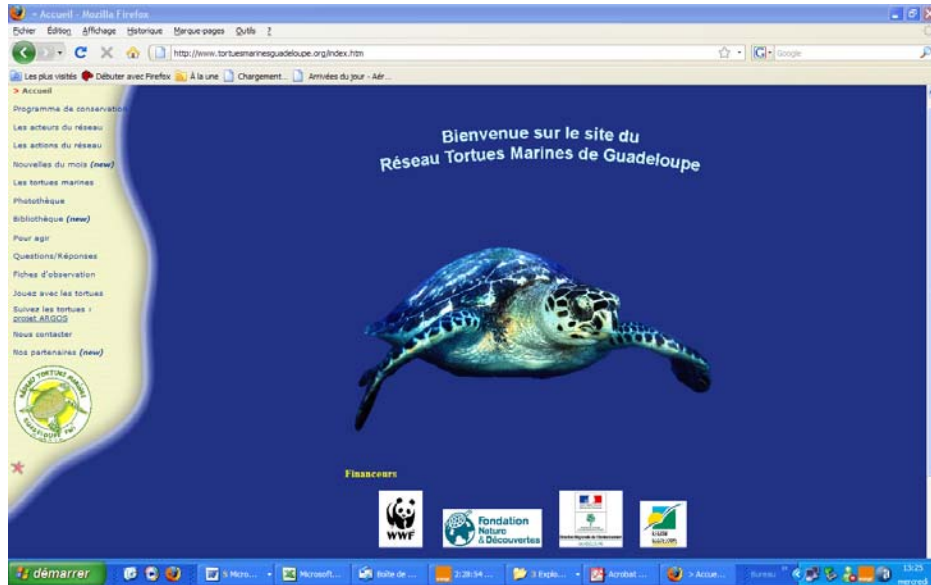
> Accueil - Mozilla Firefox

Fichier Édition Affichage Historique Marque-pages Outils ?

http://www.tortuesmarinesguadeloupe.org/index.htm

Google

Les plus visités Débuter avec Firefox À la une Chargement... Arrivées du jour - Aér...

> Accueil
Programme de conservation
Les acteurs du réseau
Les actions du réseau
Nouvelles du mois (new)
Les tortues marines
Photothèque
Bibliothèque (new)
Pour agir
Questions/Réponses
Fiches d'observation
Jouez avec les tortues
Suivez les tortues : projet ARGOS
Nous contacter
Nos partenaires (new)

RÉSEAU TORTUES MARINES GUADELOUPE FWI

Bienvenue sur le site du
Réseau Tortues Marines de Guadeloupe

Financeurs

WWF

Fondation Nature & Découvertes

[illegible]

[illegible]

démarrer

5 Micro... Microsoft... Boîte de ... 2:28:54 ... 3 Explo... Acrobat ... > Accue... Bureau

13:25 mercredi